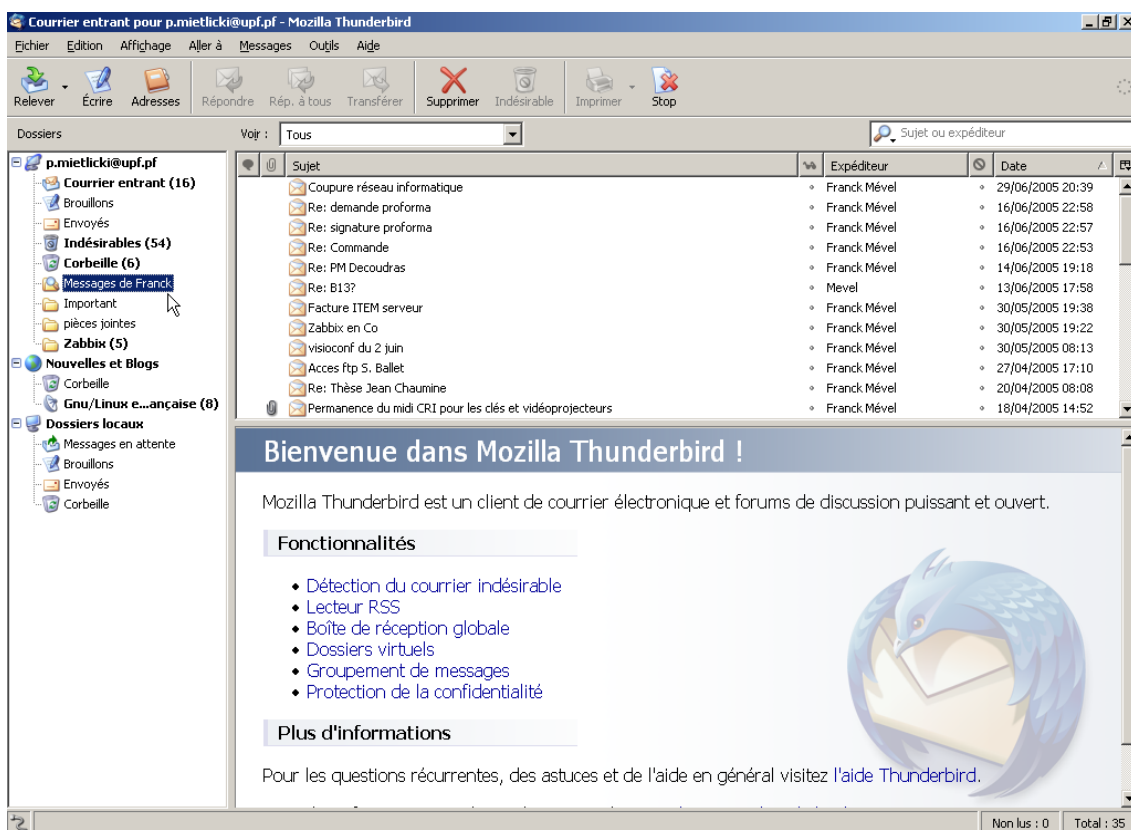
Courrier entrant pour p.mietlicki@upf.pf - Mozilla Thunderbird

Fichier Edition Affichage Aller à Messages Outils Aide

Relever Écrire Adresses Répondre Rép. à tous Transférer Supprimer Indésirable Imprimer Stop

Dossiers

Voir : Tous

Sujet ou expéditeur

p.mietlicki@upf.pf
Courrier entrant (16)
Brouillons
Envoyés
Indésirables (54)
Corbeille (6)
Messages de Franck
Important
pièces jointes
Zabbix (5)
Nouvelles et Blogs
Corbeille
Gnu/Linux e...ançaise (8)
Dossiers locaux
Messages en attente
Brouillons
Envoyés
Corbeille

| Sujet | Expéditeur | Date |
|---|---|---|
| Coupure réseau informatique | Franck Mével | 29/06/2005 20:39 |
| Re: demande proforma | Franck Mével | 16/06/2005 22:58 |
| Re: signature proforma | Franck Mével | 16/06/2005 22:57 |
| Re: Commande | Franck Mével | 16/06/2005 22:53 |
| Re: PM Decoudras | Franck Mével | 14/06/2005 19:18 |
| Re: B13? | Mevel | 13/06/2005 17:58 |
| Facture ITEM serveur | Franck Mével | 30/05/2005 19:38 |
| Zabbix en Co | Franck Mével | 30/05/2005 19:22 |
| visioconf du 2 juin | Franck Mével | 30/05/2005 08:13 |
| Acces ftp S. Ballet | Franck Mével | 27/04/2005 17:10 |
| Re: Thèse Jean Chaumine | Franck Mével | 20/04/2005 08:08 |
| Permanence du midi CRI pour les clés et vidéoprojecteurs | Franck Mével | 18/04/2005 14:52 |

Bienvenue dans Mozilla Thunderbird !

Mozilla Thunderbird est un client de courrier électronique et forums de discussion puissant et ouvert.

Fonctionnalités

• Détection du courrier indésirable
• Lecteur RSS
• Boîte de réception globale
• Dossiers virtuels
• Groupement de messages
• Protection de la confidentialité

Plus d'informations

Pour les questions récurrentes, des astuces et de l'aide en général visitez l'aide Thunderbird.

Non lus : 0 Total : 35